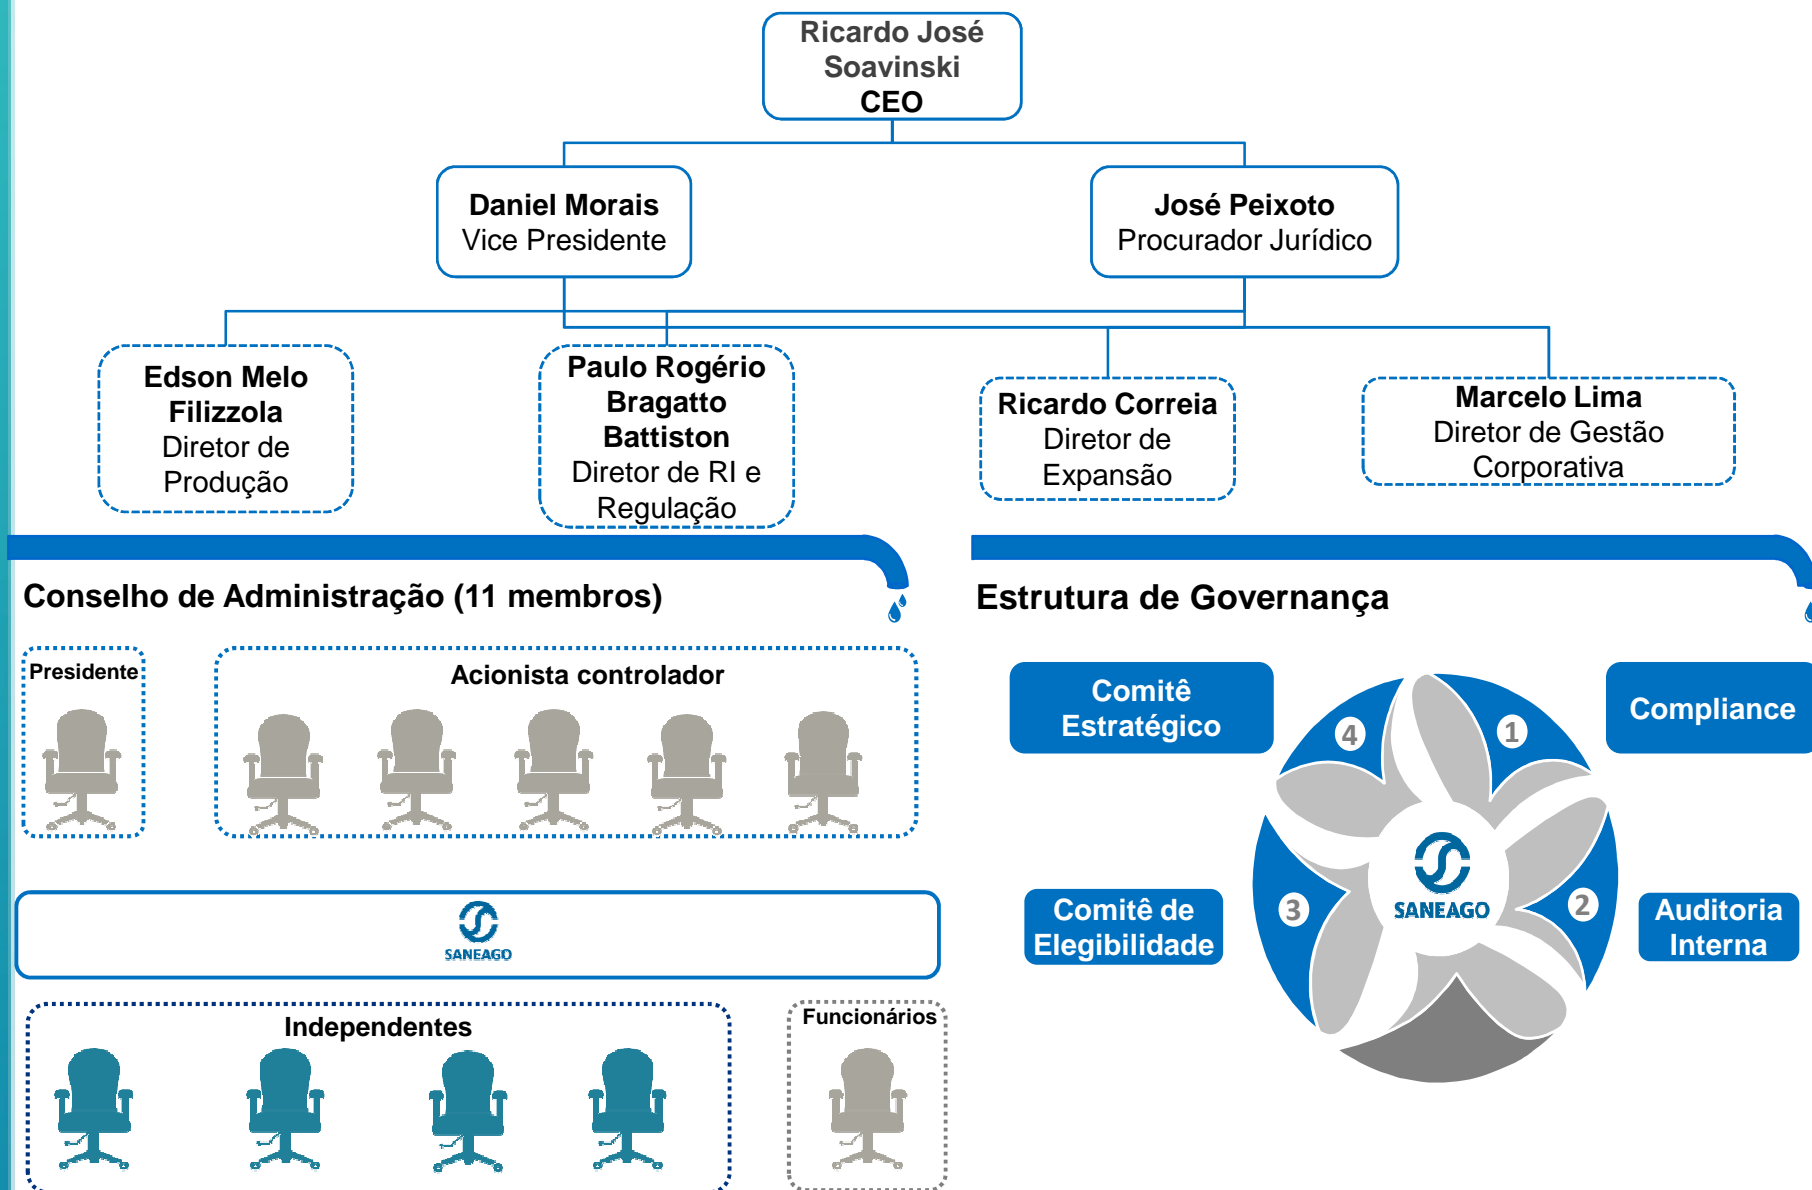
Ricardo José Soavinski
CEO

Daniel Morais
Vice Presidente

José Peixoto
Procurador Jurídico

Edson Melo Filizzola
Diretor de Produção

Paulo Rogério Bragatto Battiston
Diretor de RI e Regulação

Ricardo Correia
Diretor de Expansão

Marcelo Lima
Diretor de Gestão Corporativa

Conselho de Administração (11 membros)

Presidente

Acionista controlador

SANEAGO

Independentes

Funcionários

Estrutura de Governança

Comitê Estratégico

Compliance

Comitê de Elegibilidade

Auditoria Interna

4
1
3
2
SANEAGO